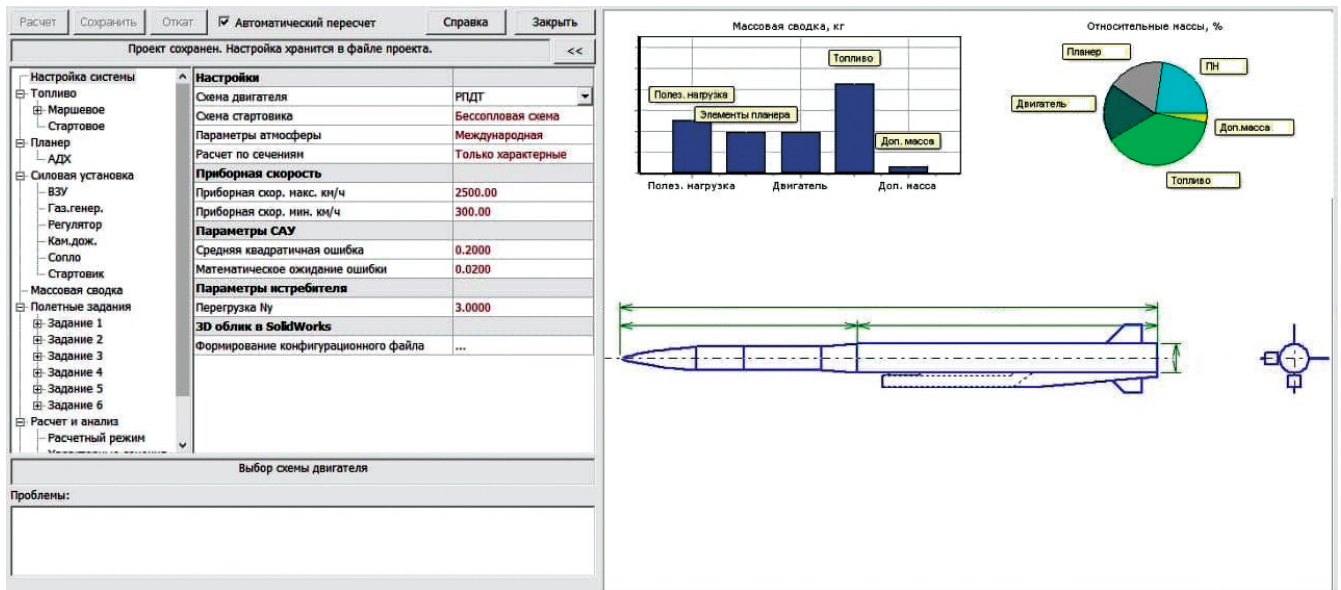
Расчет Сохранить Откат ☑ Автоматический пересчет Справка Закрыть

Проект сохранен. Настройка хранится в файле проекта. <<

Настройка системы
Топливо
Маршевое
Стартовое
Планер
АДХ
Силовая установка
ВЗУ
Газ.генер.
Регулятор
Кам.дож.
Сопло
Стартовик
Массовая сводка
Полетные задания
Задание 1
Задание 2
Задание 3
Задание 4
Задание 5
Задание 6
Расчет и анализ
Расчетный режим
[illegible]

| Настройки | |
|---|---|
| Схема двигателя | РПДТ |
| Схема стартовика | Бессопловая схема |
| Параметры атмосферы | Международная |
| Расчет по сечениям | Только характерные |
| Приборная скорость | |
| Приборная скор. макс. км/ч | 2500.00 |
| Приборная скор. мин. км/ч | 300.00 |
| Параметры САУ | |
| Средняя квадратичная ошибка | 0.2000 |
| Математическое ожидание ошибки | 0.0200 |
| Параметры истребителя | |
| Перегрузка Ny | 3.0000 |
| 3D облик в SolidWorks | |
| Формирование конфигурационного файла | ... |

Выбор схемы двигателя

Проблемы:

Массовая сводка, кг
Топливо
Полез. нагрузка
Элементы планера
Доп. массов
Полез. нагрузка Двигатель Доп. масса

Относительные массы, %
Планер
ПН
Двигатель
Доп.масса
Топливо